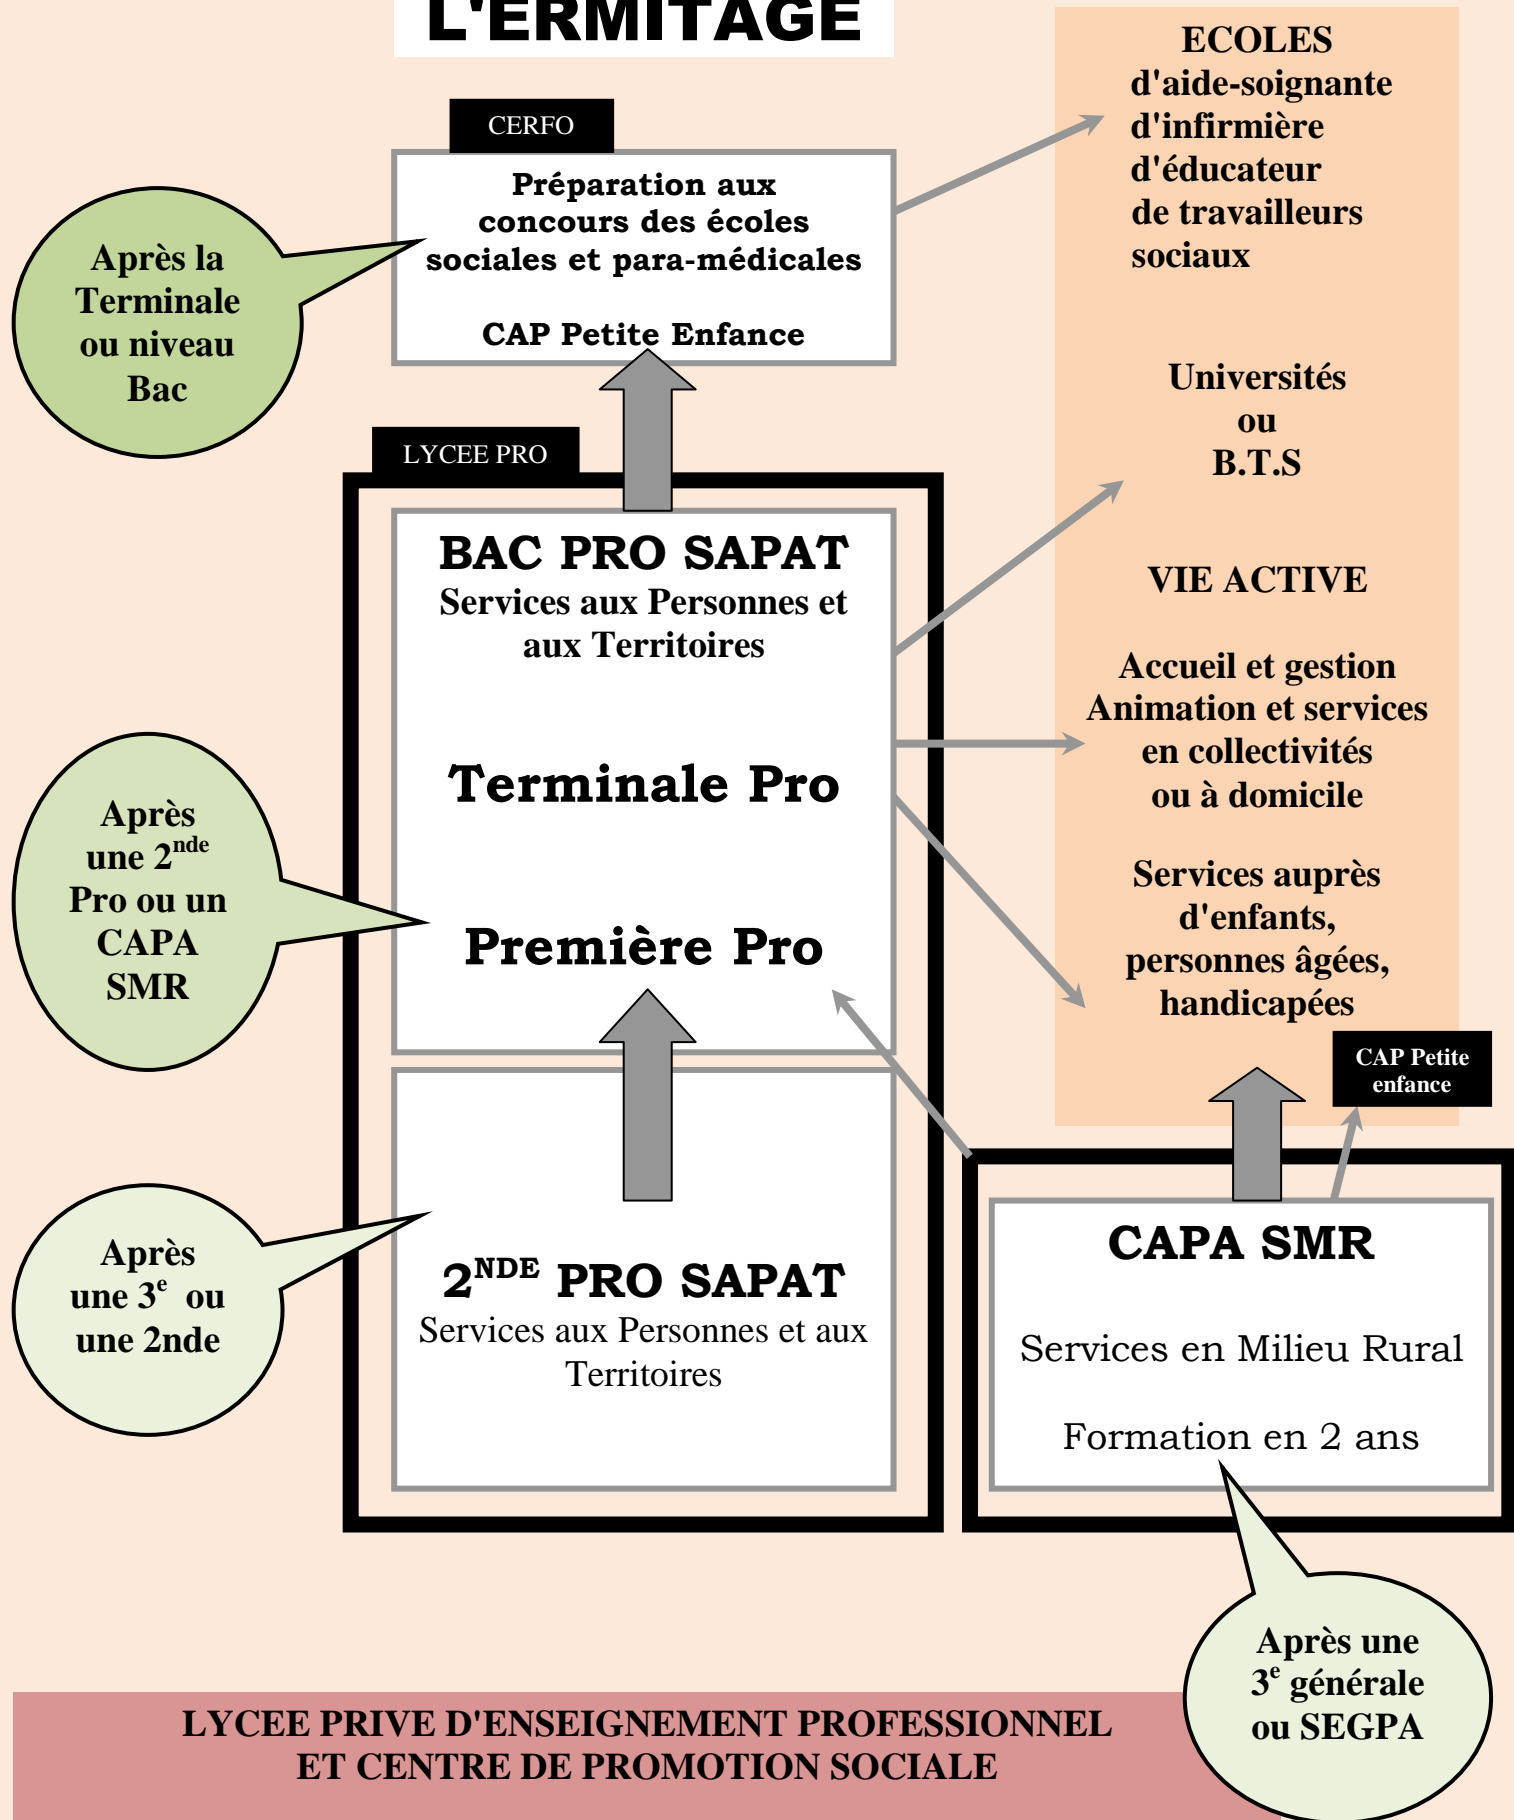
L'ERMITAGE

CERFO

Préparation aux concours des écoles sociales et para-médicales

CAP Petite Enfance

Après la Terminale ou niveau Bac

ECOLES
d'aide-soignante
d'infirmière
d'éducateur
de travailleurs sociaux

Universités
ou
B.T.S

VIE ACTIVE

Accueil et gestion
Animation et services en collectivités ou à domicile

Services auprès d'enfants, personnes âgées, handicapées

LYCEE PRO

BAC PRO SAPAT
Services aux Personnes et aux Territoires

Terminale Pro

Première Pro

Après une $2^{nde}$ Pro ou un CAPA SMR

Après une $3^{e}$ ou une 2nde

$2^{NDE}$ PRO SAPAT
Services aux Personnes et aux Territoires

CAP Petite enfance

CAPA SMR

Services en Milieu Rural

Formation en 2 ans

Après une $3^{e}$ générale ou SEGPA

LYCEE PRIVE D'ENSEIGNEMENT PROFESSIONNEL ET CENTRE DE PROMOTION SOCIALE